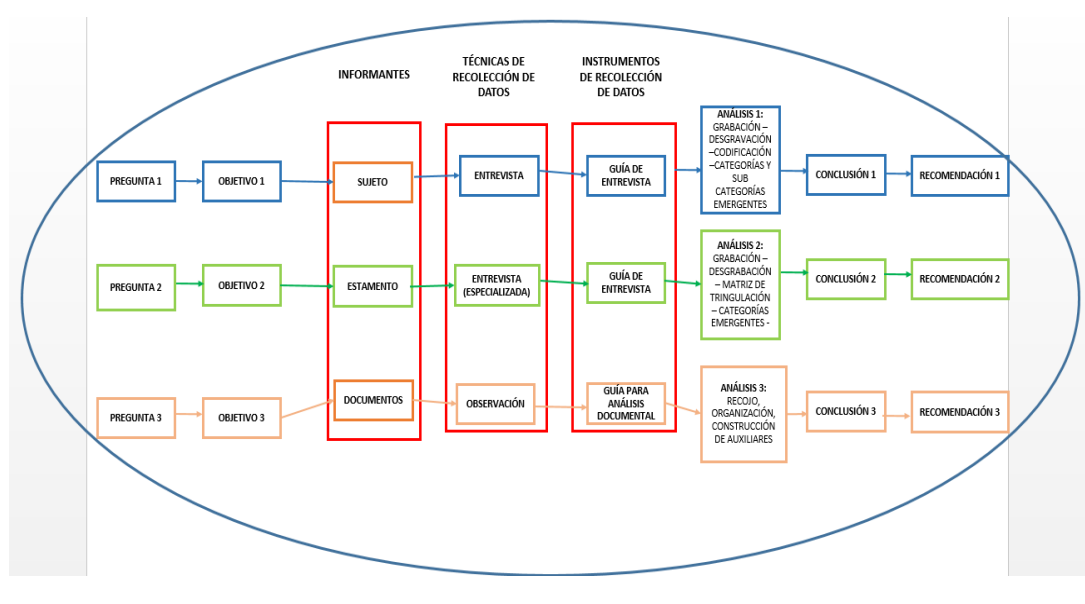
INFORMANTES

TÉCNICAS DE RECOLECCIÓN DE DATOS

INSTRUMENTOS DE RECOLECCIÓN DE DATOS

PREGUNTA 1

OBJETIVO 1

SUJETO

ENTREVISTA

GUÍA DE ENTREVISTA

ANÁLISIS 1: GRABACIÓN – DESGRAVACIÓN –CODIFICACIÓN –CATEGORÍAS Y SUB CATEGORÍAS EMERGENTES

CONCLUSIÓN 1

RECOMENDACIÓN 1

PREGUNTA 2

OBJETIVO 2

ESTAMENTO

ENTREVISTA (ESPECIALIZADA)

GUÍA DE ENTREVISTA

ANÁLISIS 2: GRABACIÓN – DESGRABACIÓN – MATRIZ DE TRINGULACIÓN – CATEGORÍAS EMERGENTES -

CONCLUSIÓN 2

RECOMENDACIÓN 2

PREGUNTA 3

OBJETIVO 3

DOCUMENTOS

OBSERVACIÓN

GUÍA PARA ANÁLISIS DOCUMENTAL

ANÁLISIS 3: RECOJO, ORGANIZACIÓN, CONSTRUCCIÓN DE AUXILIARES

CONCLUSIÓN 3

RECOMENDACIÓN 3